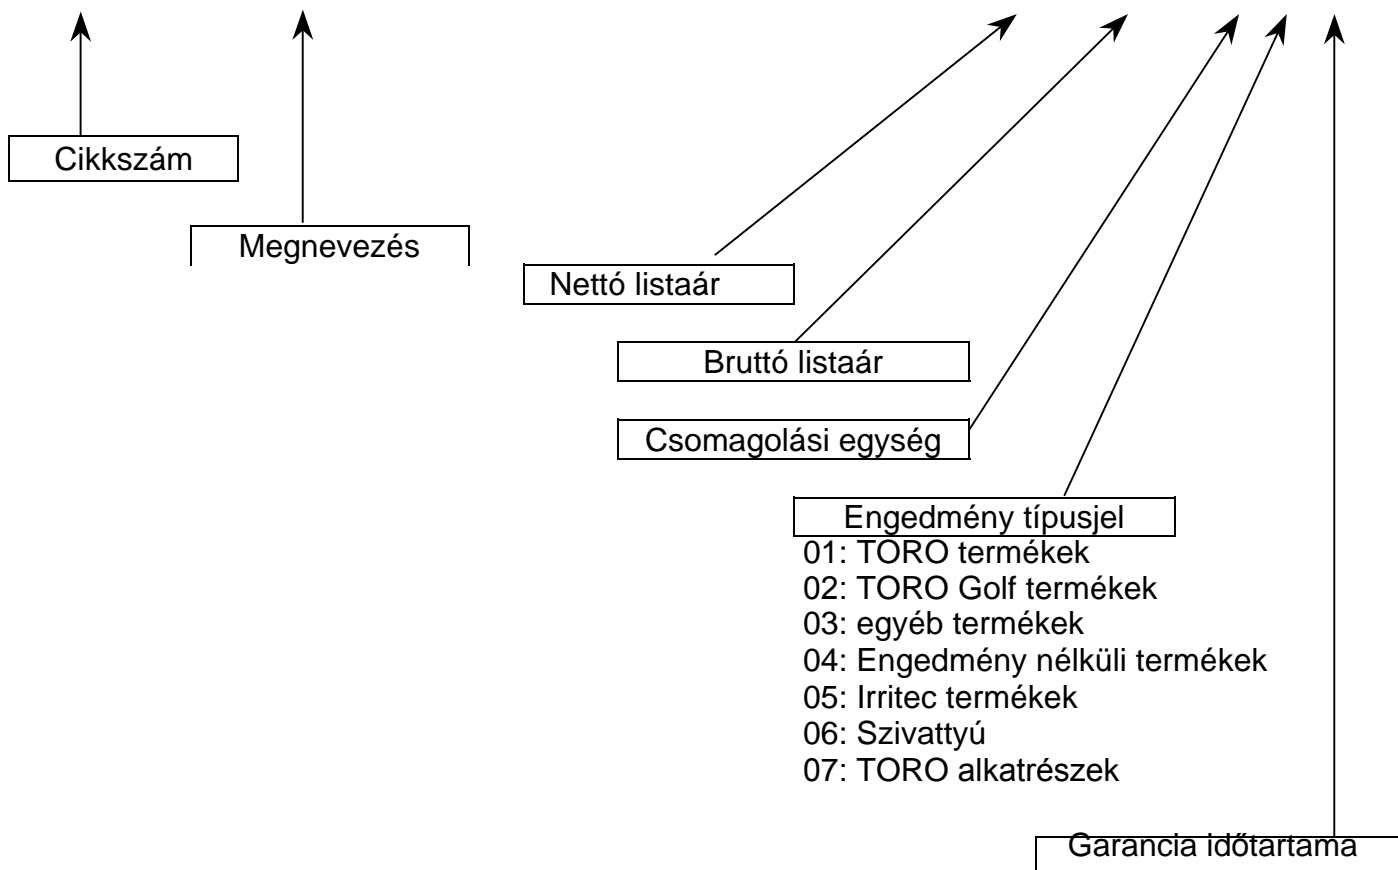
Cikkszám

Megnevezés

Nettó listaár

Bruttó listaár

Csomagolási egység

Engedmény típusjel
01: TORO termékek
02: TORO Golf termékek
03: egyéb termékek
04: Engedmény nélküli termékek
05: Irritec termékek
06: Szivattyú
07: TORO alkatrészek

Garancia időtartama